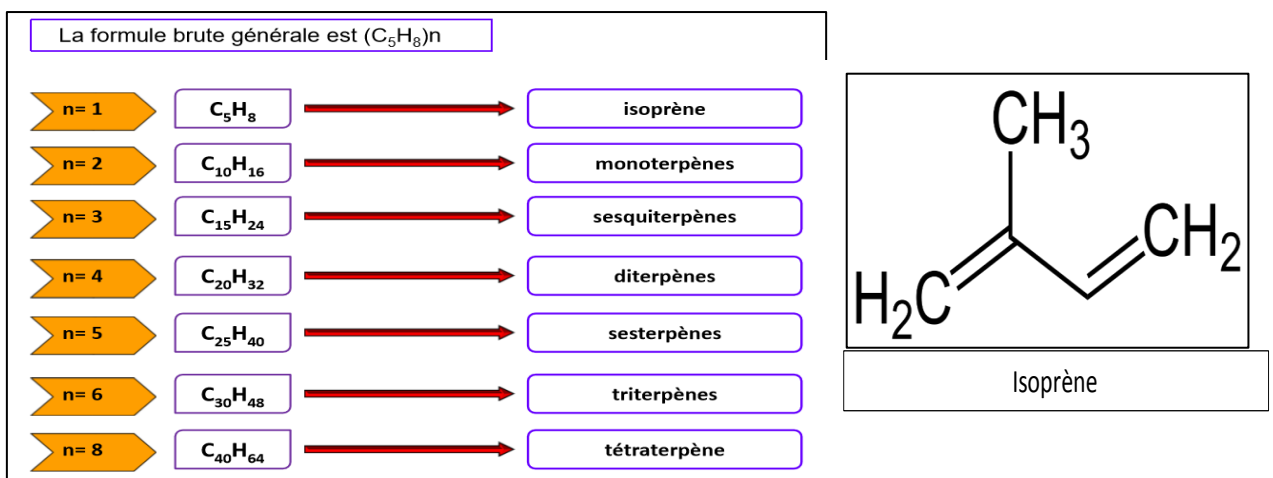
La formule brute générale est $(C_5H_8)n$

n= 1 $C_5H_8$ isoprène

n= 2 $C_{10}H_{16}$ monoterpènes

n= 3 $C_{15}H_{24}$ sesquiterpènes

n= 4 $C_{20}H_{32}$ diterpènes

n= 5 $C_{25}H_{40}$ sesterpènes

n= 6 $C_{30}H_{48}$ triterpènes

n= 8 $C_{40}H_{64}$ tétraterpène

$CH_3$
$CH_2$
$H_2C$

Isoprène